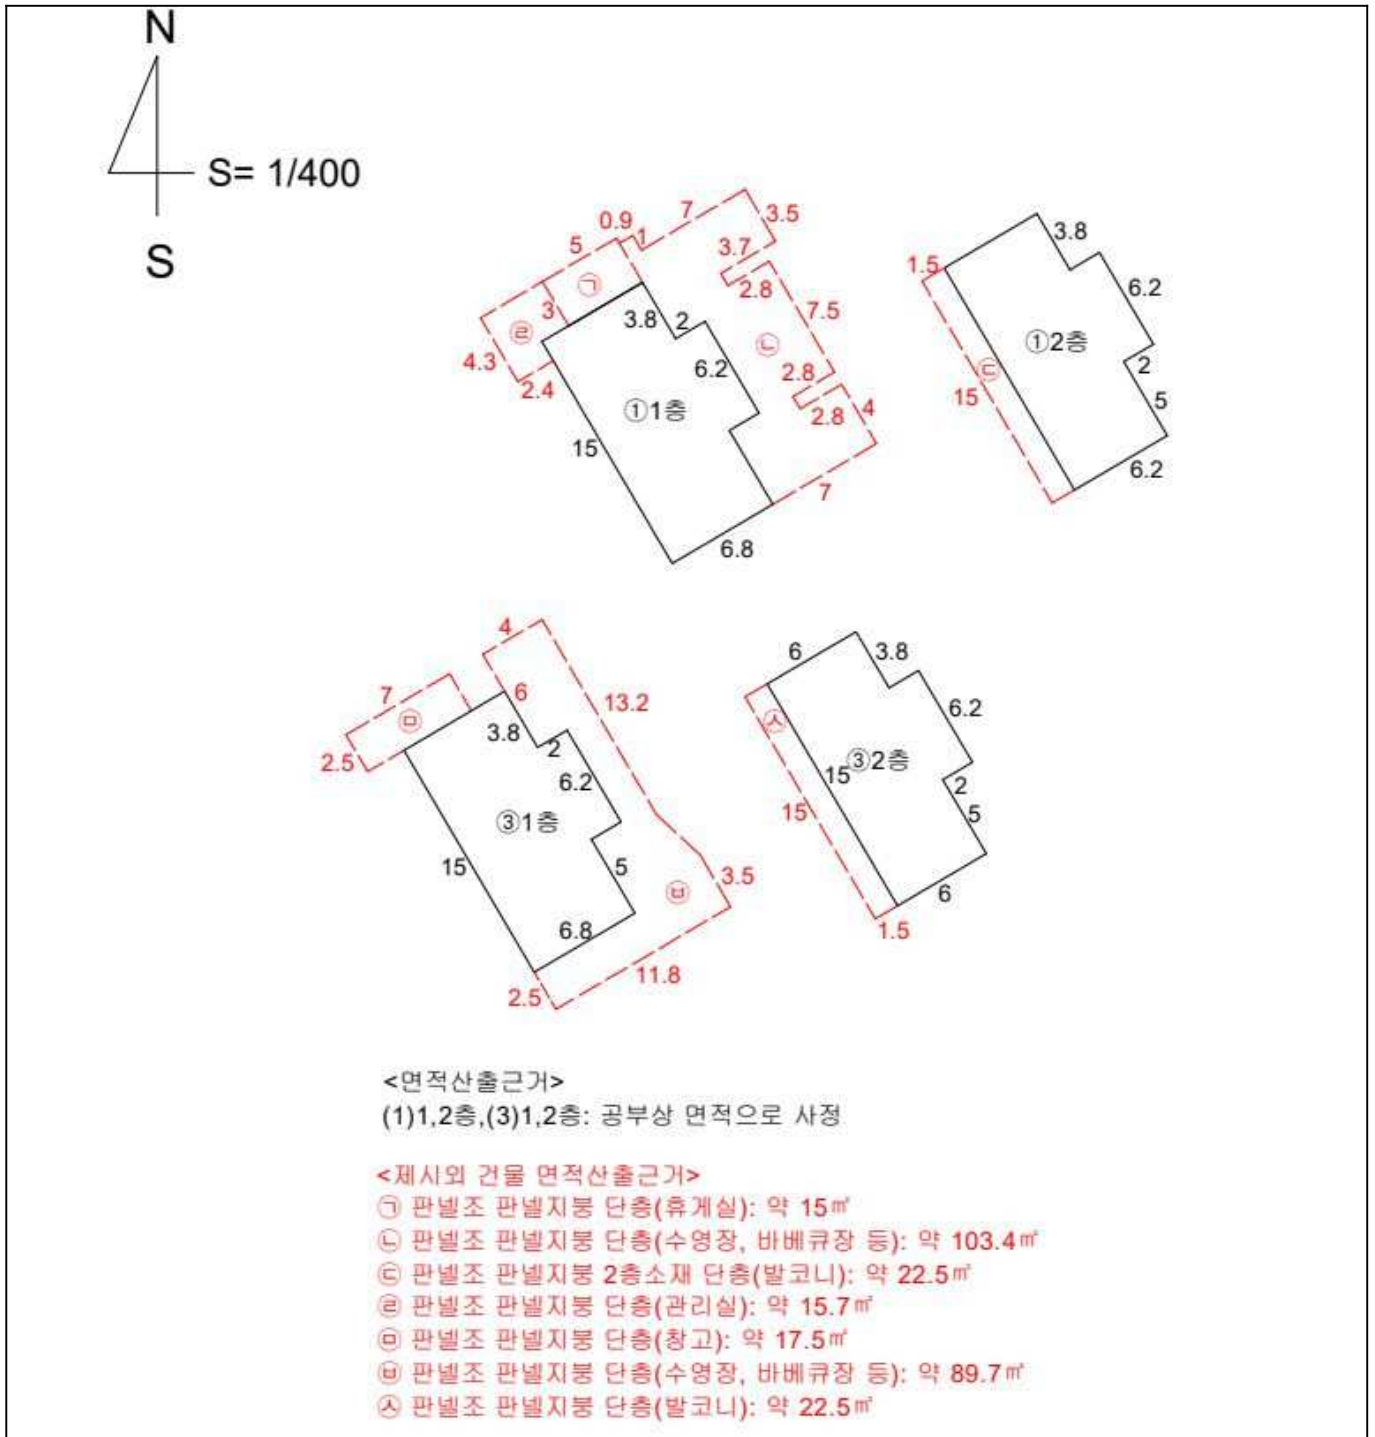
N

S= 1/400

S

0.9
7
3.5
5
1
3.7
㉠
2.8
3
7.5
㉣
3.8
2
㉡
4.3
6.2
2.8
2.4
①1층
2.8
4
15
7
6.8

1.5
3.8
6.2
①2층
㉢
2
15
5
6.2

4
7
6
13.2
㉤
3.8
2.5
2
6.2
③1층
15
5
㉥
3.5
6.8
2.5
11.8

6
3.8
6.2
㉦
15
③2층
2
15
5
6
1.5

<면적산출근거>
(1)1,2층,(3)1,2층: 공부상 면적으로 사정

<제시외 건물 면적산출근거>
㉠ 판넬조 판넬지붕 단층(휴게실): 약 15㎡
㉡ 판넬조 판넬지붕 단층(수영장, 바베큐장 등): 약 103.4㎡
㉢ 판넬조 판넬지붕 2층소재 단층(발코니): 약 22.5㎡
㉣ 판넬조 판넬지붕 단층(관리실): 약 15.7㎡
㉤ 판넬조 판넬지붕 단층(창고): 약 17.5㎡
㉥ 판넬조 판넬지붕 단층(수영장, 바베큐장 등): 약 89.7㎡
㉦ 판넬조 판넬지붕 단층(발코니): 약 22.5㎡